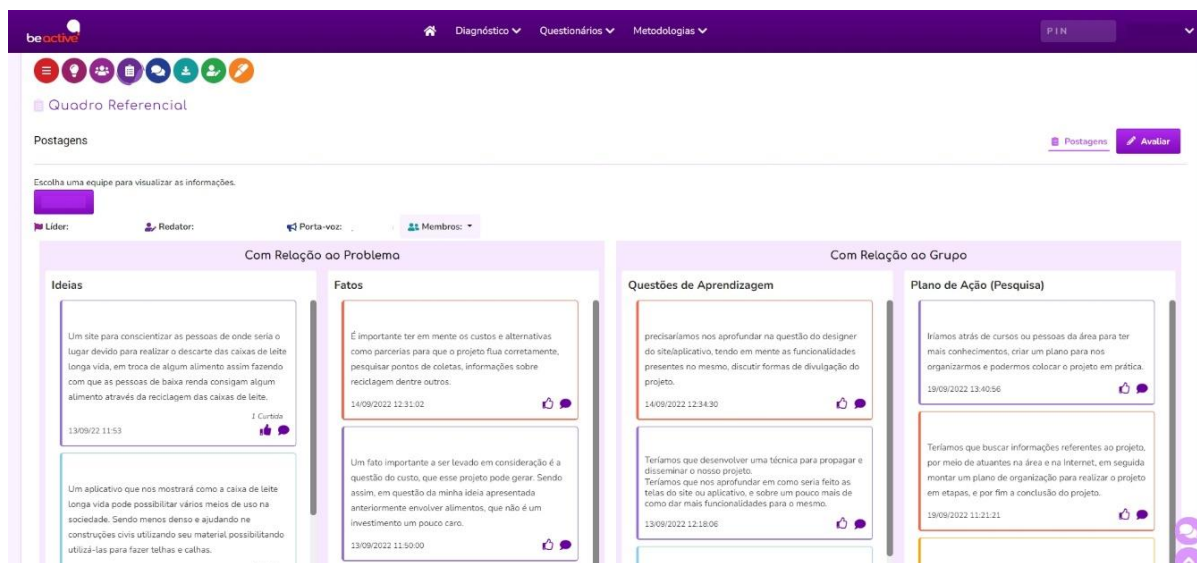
beactive

Diagnóstico Questionários Metodologias

PIN

Quadro Referencial

Postagens

Postagens Avaliar

Escolha uma equipe para visualizar as informações.

Líder: Redator: Porta-voz: Membros:

Com Relação ao Problema

Ideias

Um site para conscientizar as pessoas de onde seria o lugar devido para realizar o descarte das caixas de leite longa vida, em troca de algum alimento assim fazendo com que as pessoas de baixa renda consigam algum alimento através da reciclagem das caixas de leite.

1 Curtida

13/09/22 11:53

Um aplicativo que nos mostrará como a caixa de leite longa vida pode possibilitar vários meios de uso na sociedade. Sendo menos denso e ajudando ne construções civis utilizando seu material possibilitando utilizá-las para fazer telhas e calhas.

Fatos

É importante ter em mente os custos e alternativas como parcerias para que o projeto flua corretamente, pesquisar pontos de coletas, informações sobre reciclagem dentre outros.

14/09/2022 12:31:02

Um fato importante a ser levado em consideração é a questão do custo, que esse projeto pode gerar. Sendo assim, em questão da minha ideia apresentada anteriormente envolver alimentos, que não é um investimento um pouco caro.

13/09/2022 11:50:00

Com Relação ao Grupo

Questões de Aprendizagem

precisaríamos nos aprofundar na questão do designer do site/aplicativo, tendo em mente as funcionalidades presentes no mesmo, discutir formas de divulgação do projeto.

14/09/2022 12:34:30

Teríamos que desenvolver uma técnica para propagar e disseminar o nosso projeto.
Teríamos que nos aprofundar em como seria feito as telas do site ou aplicativo, e sobre um pouco mais de como dar mais funcionalidades para o mesmo.

13/09/2022 12:18:06

Plano de Ação (Pesquisa)

Iríamos atrás de cursos ou pessoas da área para ter mais conhecimentos, criar um plano para nos organizarmos e podermos colocar o projeto em prática.

19/09/2022 13:40:56

Teríamos que buscar informações referentes ao projeto, por meio de atuantes na área e na Internet, em seguida montar um plano de organização para realizar o projeto em etapas, e por fim a conclusão do projeto.

19/09/2022 11:21:21